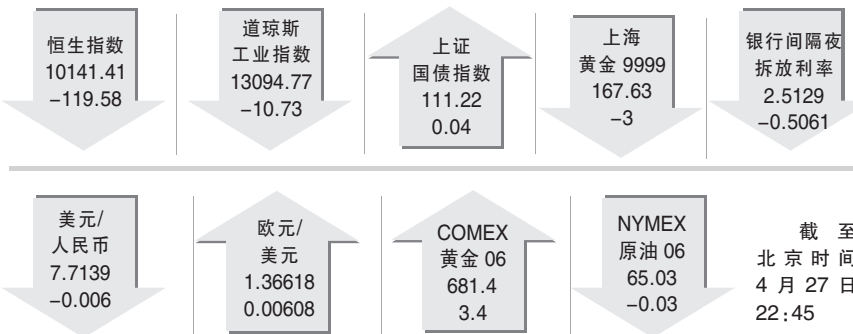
恒生指数
10141.41
−119.58

道琼斯
工业指数
13094.77
−10.73

上证
国债指数
111.22
0.04

上海
黄金 9999
167.63
−3

银行间隔夜
拆放利率
2.5129
−0.5061

美元/
人民币
7.7139
−0.006

欧元/
美元
1.36618
0.00608

COMEX
黄金 06
681.4
3.4

NYMEX
原油 06
65.03
−0.03

截至
北京时间
4月27日
22:45